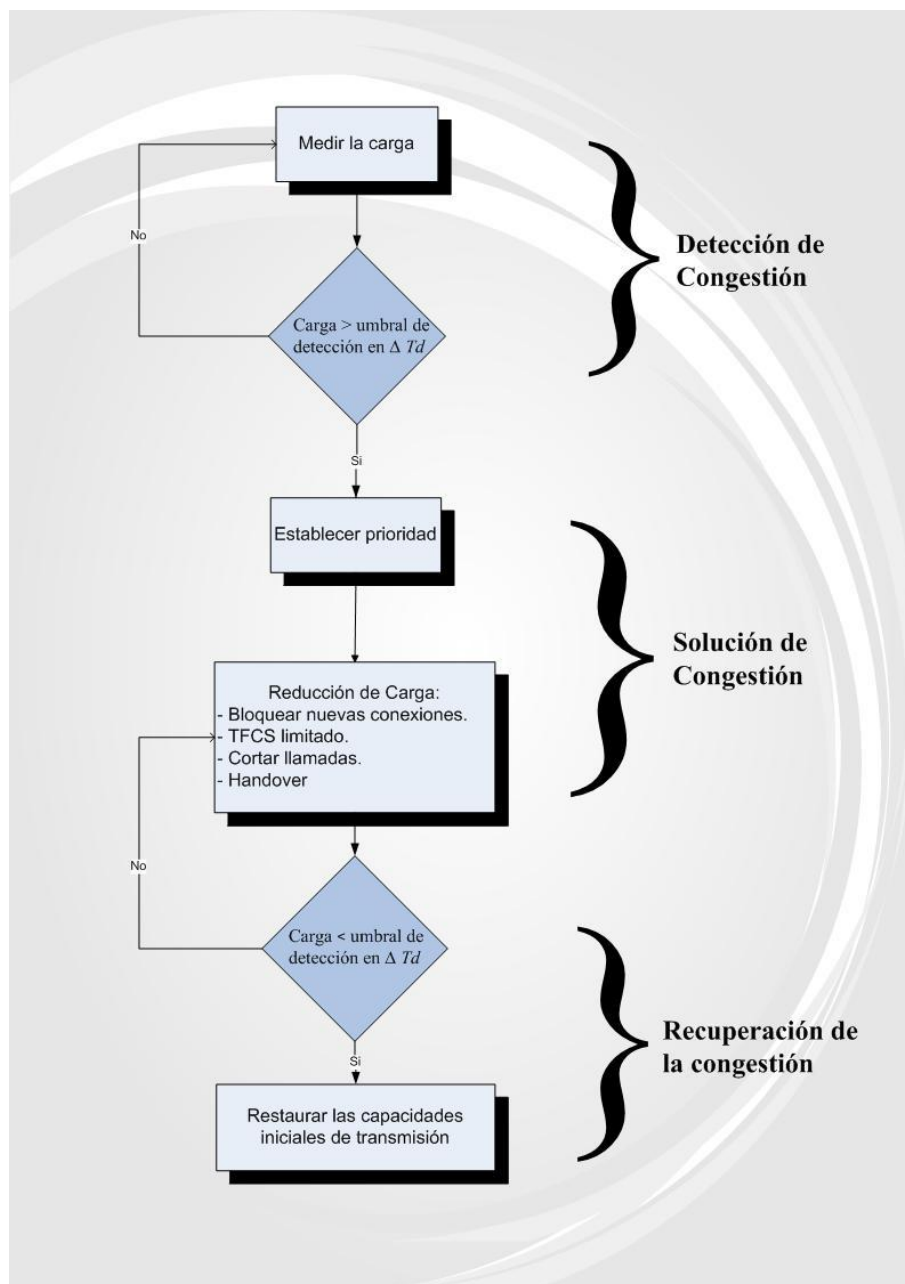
Medir la carga

No

Carga > umbral de detección en $\Delta$ $Td$

Si

Detección de Congestión

Establecer prioridad

Reducción de Carga:
- Bloquear nuevas conexiones.
- TFCS limitado.
- Cortar llamadas.
- Handover

Solución de Congestión

No

Carga < umbral de detección en $\Delta$ $Td$

Si

Restaurar las capacidades iniciales de transmisión

Recuperación de la congestión